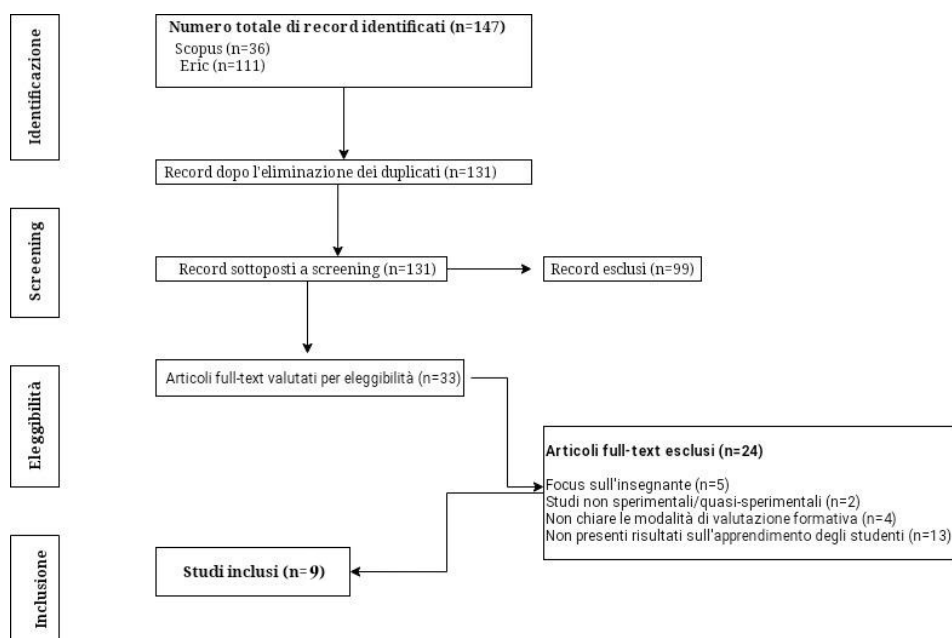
Identificazione

Numero totale di record identificati (n=147)
Scopus (n=36)
Eric (n=111)

Record dopo l'eliminazione dei duplicati (n=131)

Screening

Record sottoposti a screening (n=131)

Record esclusi (n=99)

Eleggibilità

Articoli full-text valutati per eleggibilità (n=33)

Articoli full-text esclusi (n=24)

Focus sull'insegnante (n=5)
Studi non sperimentali/quasi-sperimentali (n=2)
Non chiare le modalità di valutazione formativa (n=4)
Non presenti risultati sull'apprendimento degli studenti (n=13)

Inclusione

Studi inclusi (n=9)